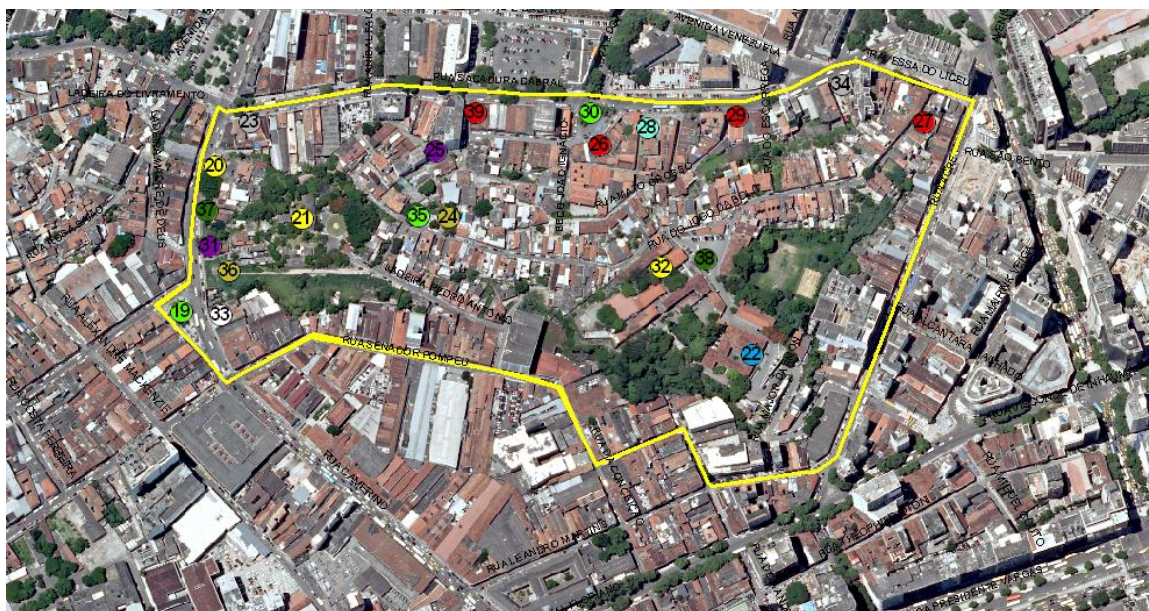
AVENIDA VENEZUELA
RUA SACADURA CABRAL
TRAVESSA DO LICEU
LADEIRA DO LIVRAMENTO
23
39
30
29
27
28
26
25
20
RUA SÃO BENTO
37
21
35
24
31
36
32
38
19
33
LADEIRA PEDRO ANTONIO
RUA SENADOR POMPEU
22
RUA ALCANTARA
RUA CAMERINO
RUA LEANDRO MARTINS
RUA DO ACRE
AVENIDA PRESIDENTE VARGAS